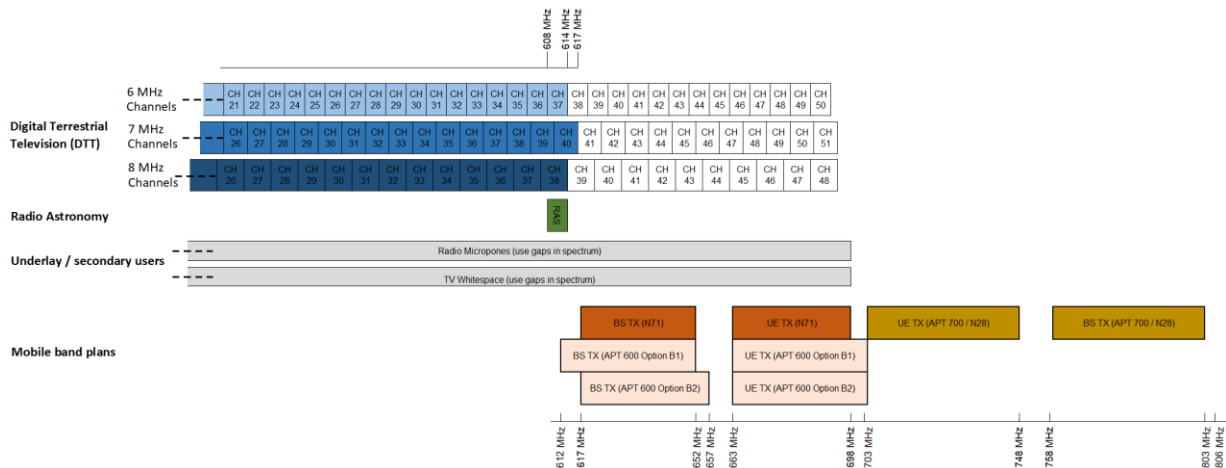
608 MHz 614 MHz 617 MHz

6 MHz Channels

| CH 21 | CH 22 | CH 23 | CH 24 | CH 25 | CH 26 | CH 27 | CH 28 | CH 29 | CH 30 | CH 31 | CH 32 | CH 33 | CH 34 | CH 35 | CH 36 | CH 37 | CH 38 | CH 39 | CH 40 | CH 41 | CH 42 | CH 43 | CH 44 | CH 45 | CH 46 | CH 47 | CH 48 | CH 49 | CH 50 |
|---|---|---|---|---|---|---|---|---|---|---|---|---|---|---|---|---|---|---|---|---|---|---|---|---|---|---|---|---|---|

Digital Terrestrial Television (DTT)

7 MHz Channels

| CH 26 | CH 27 | CH 28 | CH 29 | CH 30 | CH 31 | CH 32 | CH 33 | CH 34 | CH 35 | CH 36 | CH 37 | CH 38 | CH 39 | CH 40 | CH 41 | CH 42 | CH 43 | CH 44 | CH 45 | CH 46 | CH 47 | CH 48 | CH 49 | CH 50 | CH 51 |
|---|---|---|---|---|---|---|---|---|---|---|---|---|---|---|---|---|---|---|---|---|---|---|---|---|---|

8 MHz Channels

| CH 26 | CH 27 | CH 28 | CH 29 | CH 30 | CH 31 | CH 32 | CH 33 | CH 34 | CH 35 | CH 36 | CH 37 | CH 38 | CH 39 | CH 40 | CH 41 | CH 42 | CH 43 | CH 44 | CH 45 | CH 46 | CH 47 | CH 48 |
|---|---|---|---|---|---|---|---|---|---|---|---|---|---|---|---|---|---|---|---|---|---|---|

Radio Astronomy

RAS

Underlay / secondary users

Radio Micropones (use gaps in spectrum)

TV Whitespace (use gaps in spectrum)

Mobile band plans

BS TX (N71)

UE TX (N71)

UE TX (APT 700 / N28)

BS TX (APT 700 / N28)

BS TX (APT 600 Option B1)

UE TX (APT 600 Option B1)

BS TX (APT 600 Option B2)

UE TX (APT 600 Option B2)

612 MHz 617 MHz 652 MHz 657 MHz 663 MHz 698 MHz 703 MHz 748 MHz 758 MHz 803 MHz 806 MHz